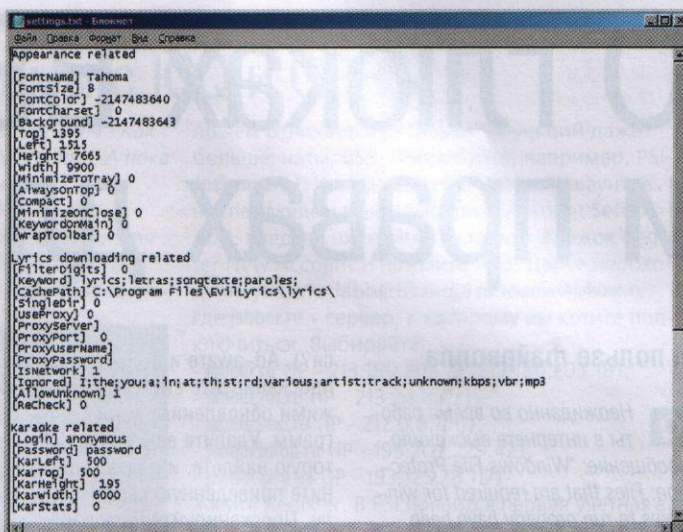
settings.txt - Блокнот
Файл Правка Формат Вид Справка
Appearance related

[FontName] Tahoma
[FontSize] 8
[FontColor] -2147483640
[FontCharset] 0
[Background] -2147483643
[Top] 1395
[Left] 1515
[Height] 7665
[Width] 9900
[MinimizeToTray] 0
[AlwaysOnTop] 0
[Compact] 0
[MinimizeOnClose] 0
[KeywordOnMain] 0
[WrapToolbar] 0

Lyrics downloading related
[FilterDigits] 0
[Keyword] lyrics;letras;songtexte;paroles;
[CachePath] C:\Program Files\EvilLyrics\lyrics\
[SingleDir] 0
[UseProxy] 0
[ProxyServer]
[ProxyPort] 0
[ProxyUserName]
[ProxyPassword]
[IsNetwork] 1
[Ignored] I;the;you;a;in;at;th;st;rd;various;artist;track;unknown;kbps;vbr;mp3
[AllowUnknown] 1
[ReCheck] 0

Karaoke related
[Login] anonymous
[Password] password
[KarLeft] 300
[KarTop] 500
[KarHeight] 195
[KarWidth] 6000
[KarStats] 0

о плюсах и правах
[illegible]
пользе файрволла
Неожиданно во время рабо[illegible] ты в интернете вы увидели сообщение: Windows file protec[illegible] files that are required for Win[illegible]